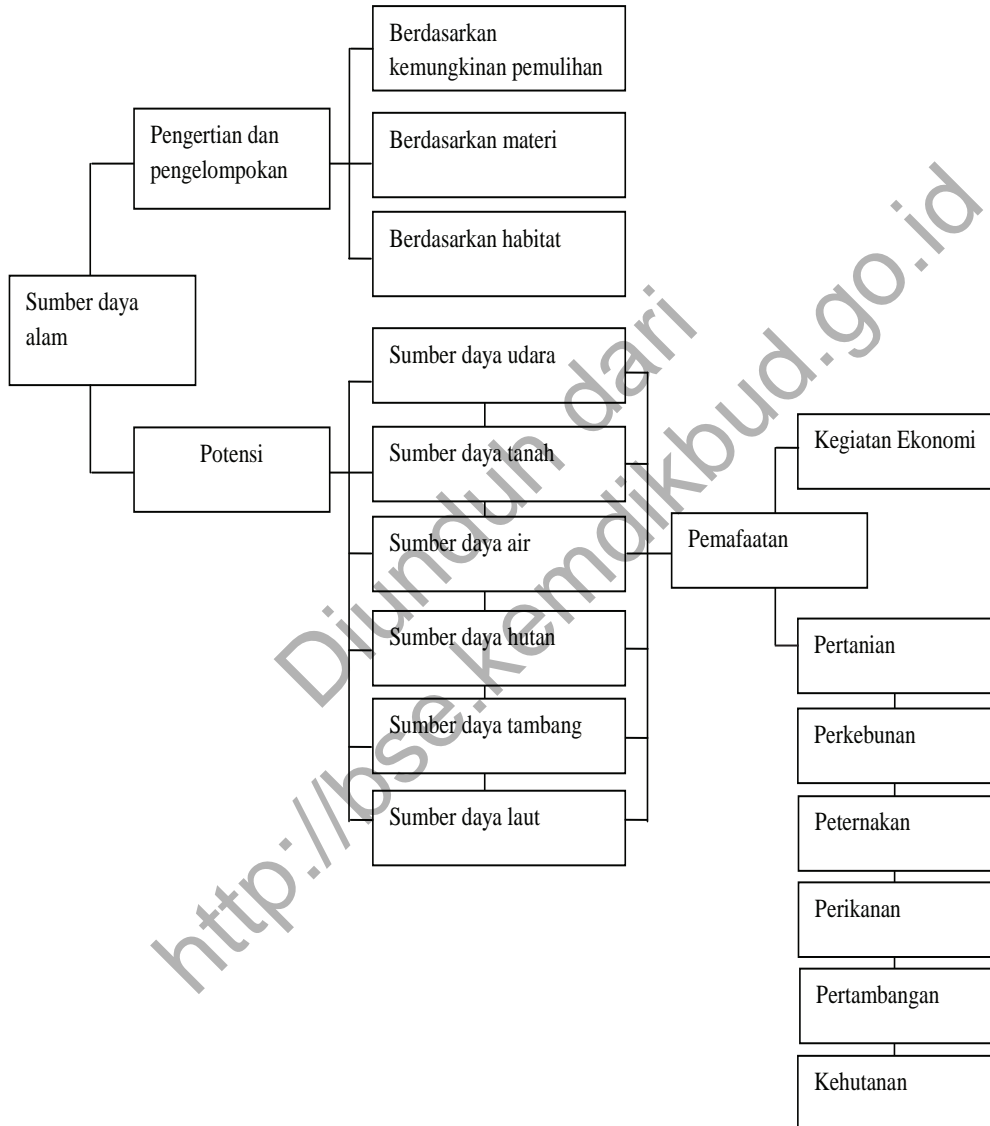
Sumber daya alam

Pengertian dan pengelompokan

Berdasarkan kemungkinan pemulihan

Berdasarkan materi

Berdasarkan habitat

Potensi

Sumber daya udara

Sumber daya tanah

Sumber daya air

Sumber daya hutan

Sumber daya tambang

Sumber daya laut

Pemafaatan

Kegiatan Ekonomi

Pertanian

Perkebunan

Peternakan

Perikanan

Pertambangan

Kehutanan

Diunduh dari http://bse.kemdikbud.go.id